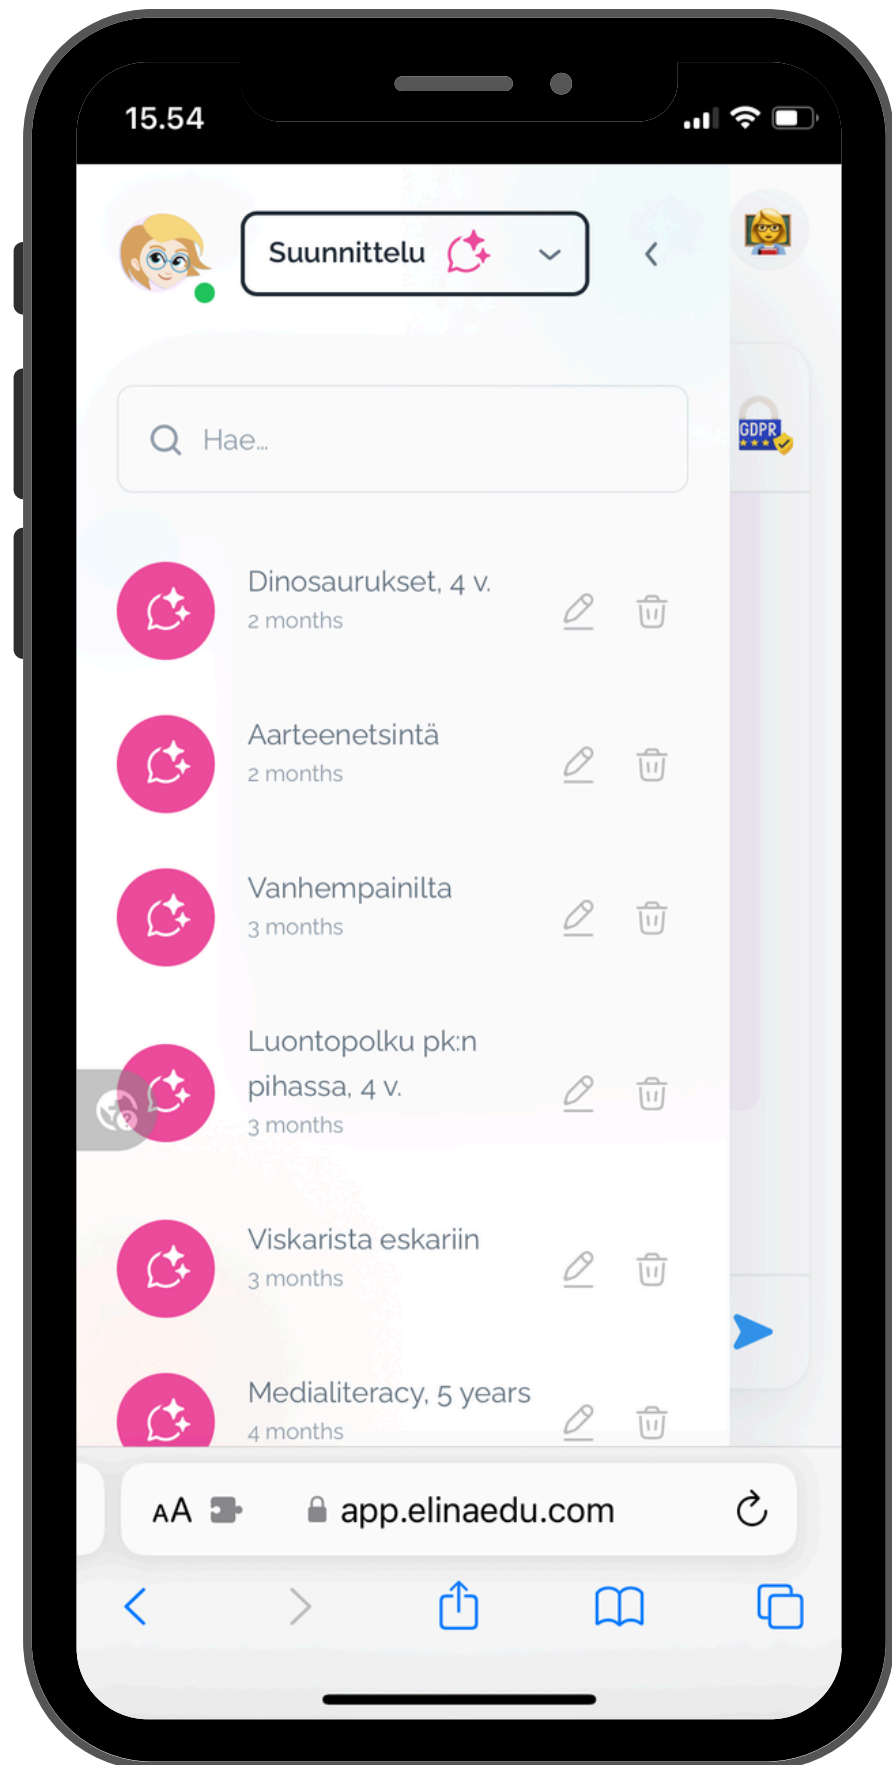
15.54

Suunnittelu

Hae...

GDPR

Dinosaurukset, 4 v.
2 months

Aarteenetsintä
2 months

Vanhempainilta
3 months

Luontopolku pk:n pihassa, 4 v.
3 months

Viskarista eskariin
3 months

Medialiteracy, 5 years
4 months

AA app.elinaedu.com